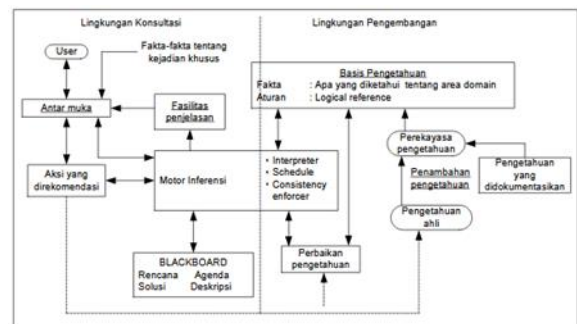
Lingkungan Konsultasi

Lingkungan Pengembangan

User

Fakta-fakta tentang kejadian khusus

Antar muka

Fasilitas penjelasan

Aksi yang direkomendasi

Motor Inferensi

• Interpreter
• Schedule
• Consistency enforcer

BLACKBOARD
Rencana Agenda
Solusi Deskripsi

Basis Pengetahuan
Fakta : Apa yang diketahui tentang area domain
Aturan : Logical reference

Perekayasa pengetahuan

Penambahan pengetahuan

Pengetahuan yang didokumentasikan

Pengetahuan ahli

Perbaikan pengetahuan